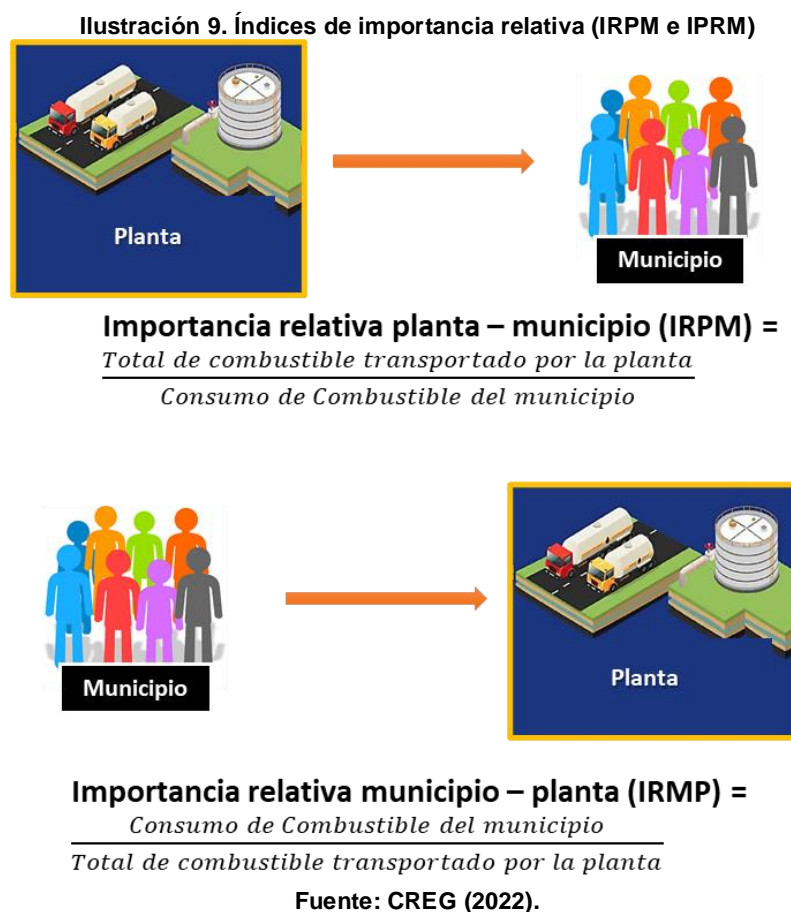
Ilustración 9. Índices de importancia relativa (IRPM e IPRM)

Planta

Municipio

Importancia relativa planta – municipio (IRPM) = $\frac{Total\ de\ combustible\ transportado\ por\ la\ planta}{Consumo\ de\ Combustible\ del\ municipio}$

Municipio

Planta

Importancia relativa municipio – planta (IRMP) = $\frac{Consumo\ de\ Combustible\ del\ municipio}{Total\ de\ combustible\ transportado\ por\ la\ planta}$

Fuente: CREG (2022).